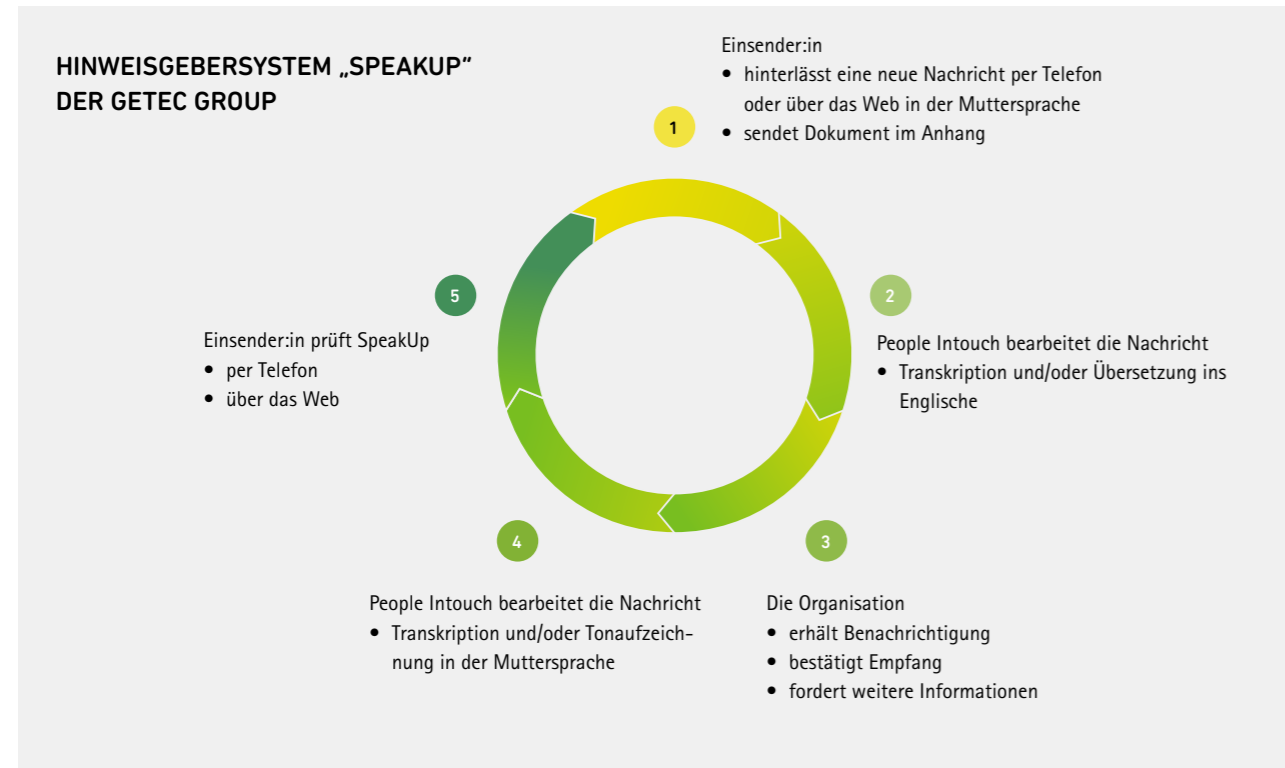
HINWEISGEBERSYSTEM „SPEAKUP"
DER GETEC GROUP

1

Einsender:in
• hinterlässt eine neue Nachricht per Telefon oder über das Web in der Muttersprache
• sendet Dokument im Anhang

2

People Intouch bearbeitet die Nachricht
• Transkription und/oder Übersetzung ins Englische

3

Die Organisation
• erhält Benachrichtigung
• bestätigt Empfang
• fordert weitere Informationen

4

People Intouch bearbeitet die Nachricht
• Transkription und/oder Tonaufzeichnung in der Muttersprache

5

Einsender:in prüft SpeakUp
• per Telefon
• über das Web